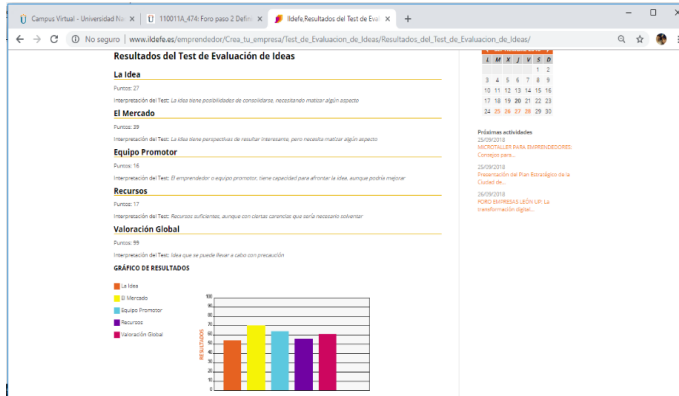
Campus Virtual - Universidad Na ×
1100114_474: Foro paso 2 Defin ×
Ildefe,Resultados del Test de Eva ×
+

No seguro | www.ildefe.es/emprendedor/Crea_tu_empresa/Test_de_Evaluacion_de_Ideas/Resultados_del_Test_de_Evaluacion_de_Ideas/

Resultados del Test de Evaluación de Ideas

La Idea

Puntos: 27

Interpretación del Test: La idea tiene posibilidades de consolidarse, necesitando mejorar algún aspecto

El Mercado

Puntos: 39

Interpretación del Test: La idea tiene perspectivas de resultar interesante, pero necesita mejorar algún aspecto

Equipo Promotor

Puntos: 16

Interpretación del Test: El emprendedor o equipo promotor, tiene capacidad para afrontar la idea, aunque podría mejorar

Recursos

Puntos: 17

Interpretación del Test: Recursos suficientes, aunque con ciertas carencias que sería necesario solventar

Valoración Global

Puntos: 99

Interpretación del Test: Idea que se puede llevar a cabo con precaución

GRÁFICO DE RESULTADOS

La Idea
El Mercado
Equipo Promotor
Recursos
Valoración Global

RESULTADOS
100
90
80
70
60
50
40
30
20
10
0

| L | M | X | J | V | S | D |
|---|---|---|---|---|---|---|
| | | | | | 1 | 2 |
| 3 | 4 | 5 | 6 | 7 | 8 | 9 |
| 10 | 11 | 12 | 13 | 14 | 15 | 16 |
| 17 | 18 | 19 | 20 | 21 | 22 | 23 |
| 24 | 25 | 26 | 27 | 28 | 29 | 30 |

Próximas actividades
25/09/2018
MICROTALLER PARA EMPRENDEDORES: Consejos para...
25/09/2018
Presentación del Plan Estratégico de la Ciudad de...
26/09/2018
FORO EMPRESAS LEÓN UP: La transformación digital...